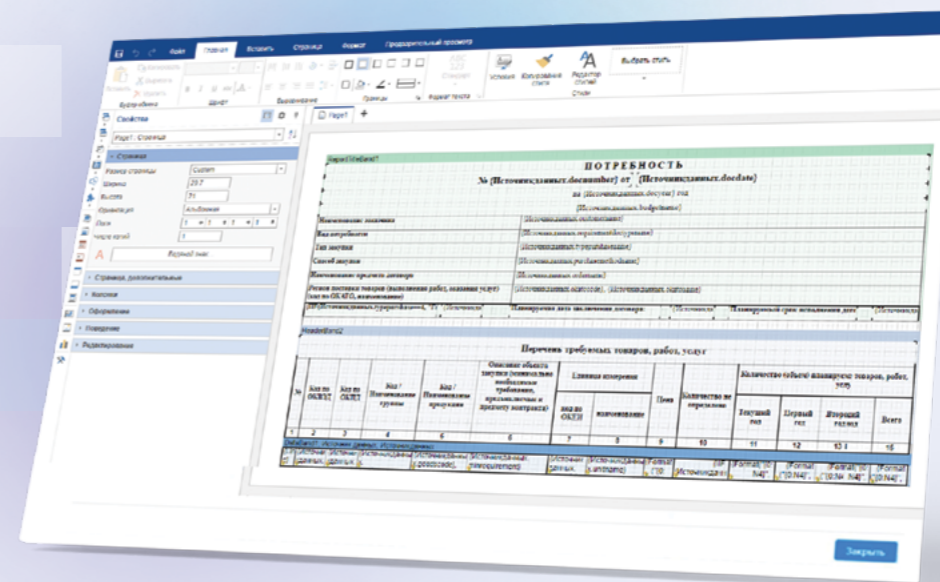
Файл Главная Вставить Страница Формат Предварительный просмотр

Буфер обмена Шрифт Выравнивание Границы Формат текста Стили

Условия Копирование стиля Редактор стилей Выбрать стиль

Свойства

Page1 : Страница

Страница

Размер страницы Custom

Ширина 297

Высота 21

Ориентация Альбомная

Поля

Число колонок 1

Водяной знак

Страница, дополнительные

Колонки

Оформление

Поведение

Редактирование

Page1

ПОТРЕБНОСТЬ

№ [Источникданных.docnumber] от [Источникданных.docdate]

на [Источникданных.docyear] год

[Источникданных.bodyname]

Наименование заказчика [Источникданных.orgname]

Вид потребности [Источникданных.requestsubtype]

Тип закупки [Источникданных.purchasetype]

Способ закупки [Источникданных.purchasemethod]

Наименование предмета договора [Источникданных.subject]

Режим поставки товаров (выполнения работ, оказания услуг) (код по ОКАТО, наименование) [Источникданных.okato], [Источникданных.okatoname]

HeaderBand2

Перечень требуемых товаров, работ, услуг

| № | Код по ОКПД2 | Код по ОКПД2 | Код / Наименование группы | Код / Наименование продукции | Описание объекта закупки (минимально необходимые требования, предъявляемые к предмету контракта) | Единица измерения: код по ОКЕИ | Единица измерения: наименование | Цена | Количество не определено | Текущий год | Первый год | Второй год | Всего |
|---|---|---|---|---|---|---|---|---|---|---|---|---|---|
| 1 | 2 | 3 | 4 | 5 | 6 | 7 | 8 | 9 | 10 | 11 | 12 | 13 | 14 |

Количество (объем) планируемых товаров, работ, услуг

Закрыть